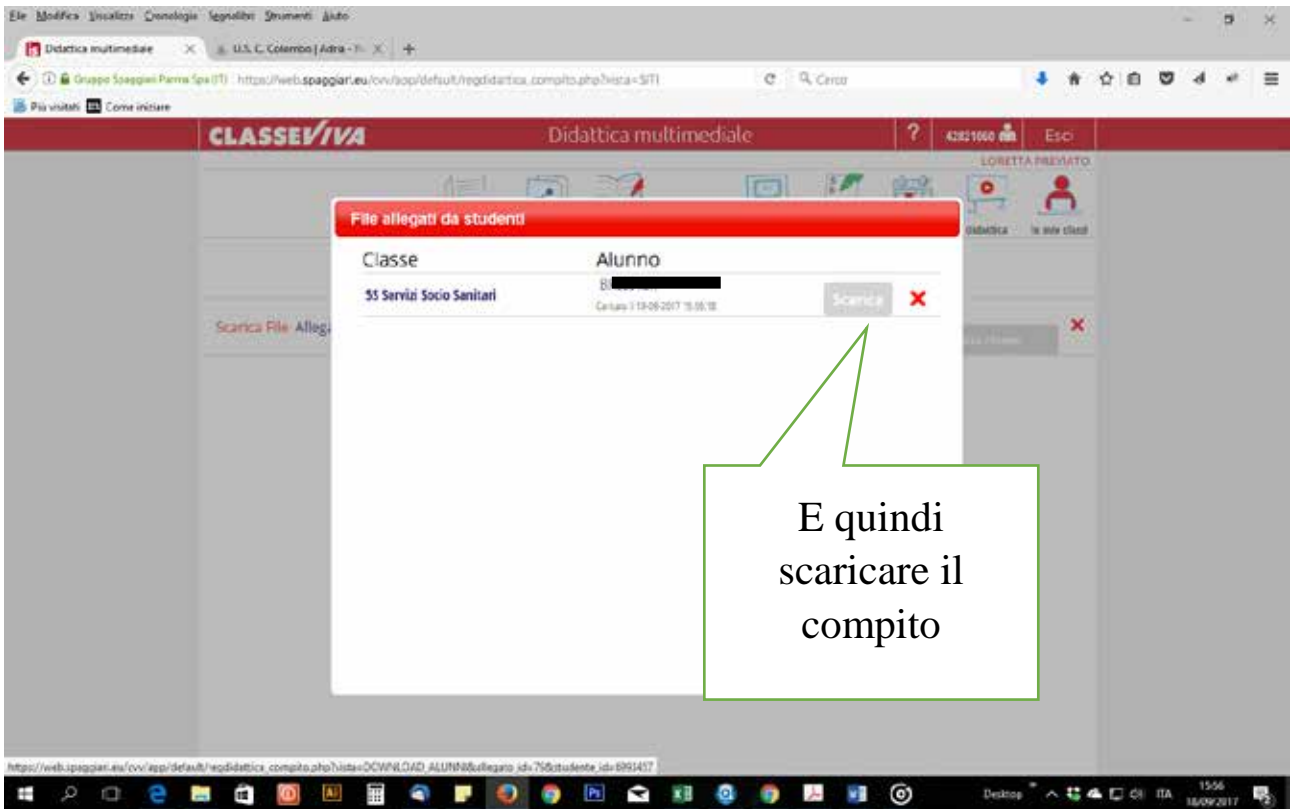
File Modifica Visualizza Cronologia Segnalibri Strumenti Aiuto

Didattica multimediale
U.S. C. Colombo | Adria - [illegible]

Gruppo Spaggiari Parma Spa (IT) https://web.spaggiari.eu/cvv/app/default/regdidattica_compito.php?vista=SITI

Cerca

Più visitati Come iniziare

CLASSEVIVA

Didattica multimediale

?

42821060

Esci

LORETTA PREVIATO

didattica

le mie classi

File allegati da studenti

| Classe | Alunno | | |
|---|---|---|---|
| 5S Servizi Socio Sanitari | B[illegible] Caricato il 13-09-2017 15:55:18 | Scarica | × |

Scarica File Alleg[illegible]

E quindi scaricare il compito

https://web.spaggiari.eu/cvv/app/default/regdidattica_compito.php?vista=DOWNLOAD_ALUNNI&allegato_id=79&studente_id=6993457

Desktop

ITA

15:56
18/09/2017